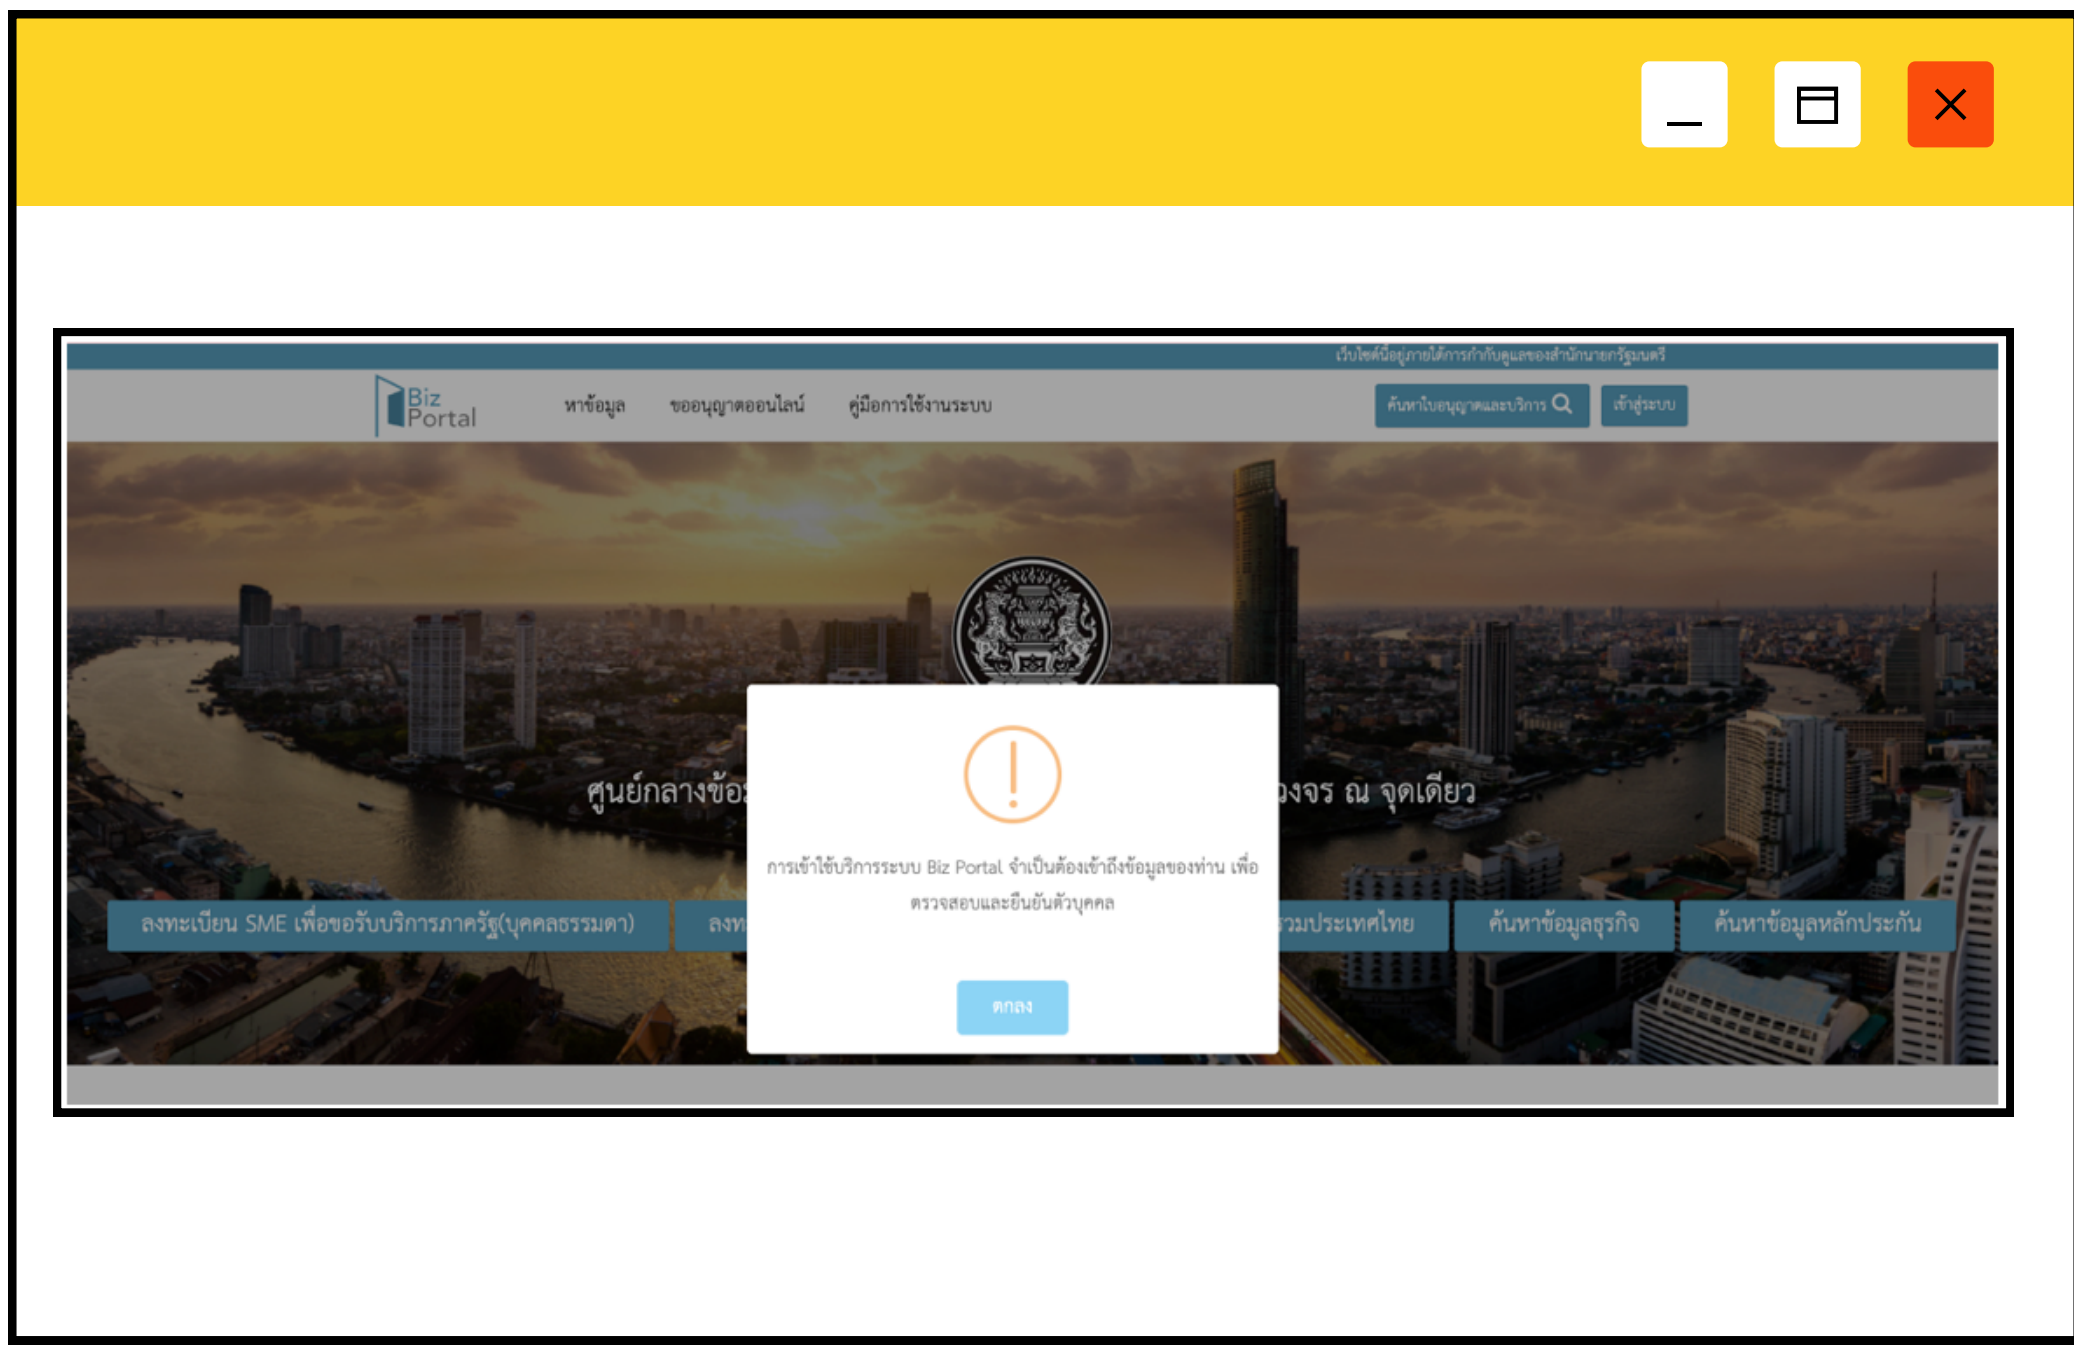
เว็บไซต์นี้อยู่ภายใต้การกำกับดูแลของสำนักนายกรัฐมนตรี

Biz Portal

หาข้อมูล ขออนุญาตออนไลน์ คู่มือการใช้งานระบบ

ค้นหาใบอนุญาตและบริการ เข้าสู่ระบบ

ศูนย์กลางข้อ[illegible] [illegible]งจร ณ จุดเดียว

ลงทะเบียน SME เพื่อขอรับบริการภาครัฐ(บุคคลธรรมดา) ลงท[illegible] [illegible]รวมประเทศไทย ค้นหาข้อมูลธุรกิจ ค้นหาข้อมูลหลักประกัน

การเข้าใช้บริการระบบ Biz Portal จำเป็นต้องเข้าถึงข้อมูลของท่าน เพื่อตรวจสอบและยืนยันตัวบุคคล

ตกลง